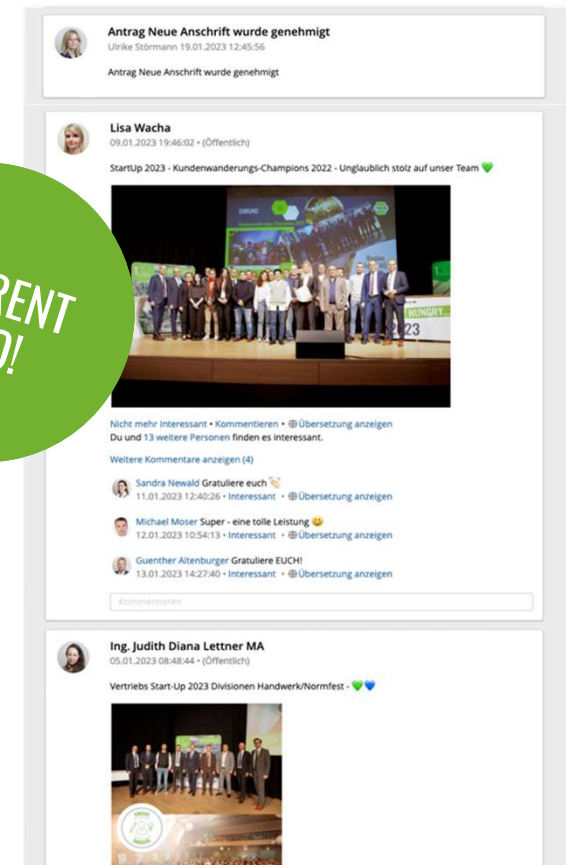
Antrag Neue Anschrift wurde genehmigt
Ulrike Störmann 19.01.2023 12:45:56

Antrag Neue Anschrift wurde genehmigt

RENT
O!

Lisa Wacha
09.01.2023 19:46:02 • (Öffentlich)

StartUp 2023 - Kundenwanderungs-Champions 2022 - Unglaublich stolz auf unser Team 💚

HUNGRY
23

Nicht mehr Interessant • Kommentieren • ⊕Übersetzung anzeigen
Du und 13 weitere Personen finden es interessant.

Weitere Kommentare anzeigen (4)

Sandra Newald Gratuliere euch 👏
11.01.2023 12:40:26 • Interessant • ⊕Übersetzung anzeigen

Michael Moser Super - eine tolle Leistung 😊
12.01.2023 10:54:13 • Interessant • ⊕Übersetzung anzeigen

Guenther Altenburger Gratuliere EUCH!
13.01.2023 14:27:40 • Interessant • ⊕Übersetzung anzeigen

Kommentieren

Ing. Judith Diana Lettner MA
05.01.2023 08:48:44 • (Öffentlich)

Vertriebs Start-Up 2023 Divisionen Handwerk/Normfest - 💚💙